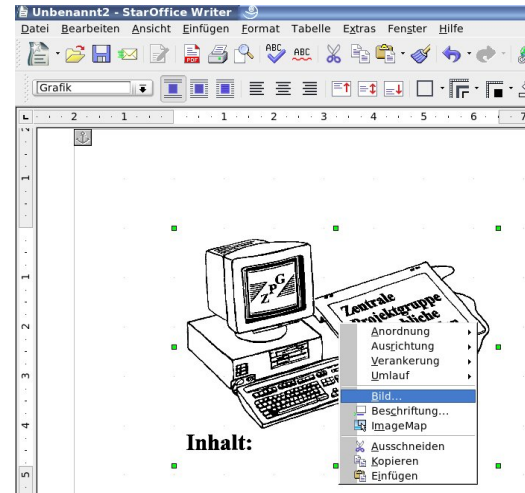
Unbenannt2 - StarOffice Writer

Datei Bearbeiten Ansicht Einfügen Format Tabelle Extras Fenster Hilfe

Grafik

2 1 1 2 3 4 5 6 7

1
1
2
3
4
5

ZPG

Zentrale Projektgruppe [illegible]liche

Anordnung
Ausrichtung
Verankerung
Umlauf
Bild...
Beschriftung...
ImageMap
Ausschneiden
Kopieren
Einfügen

Inhalt: